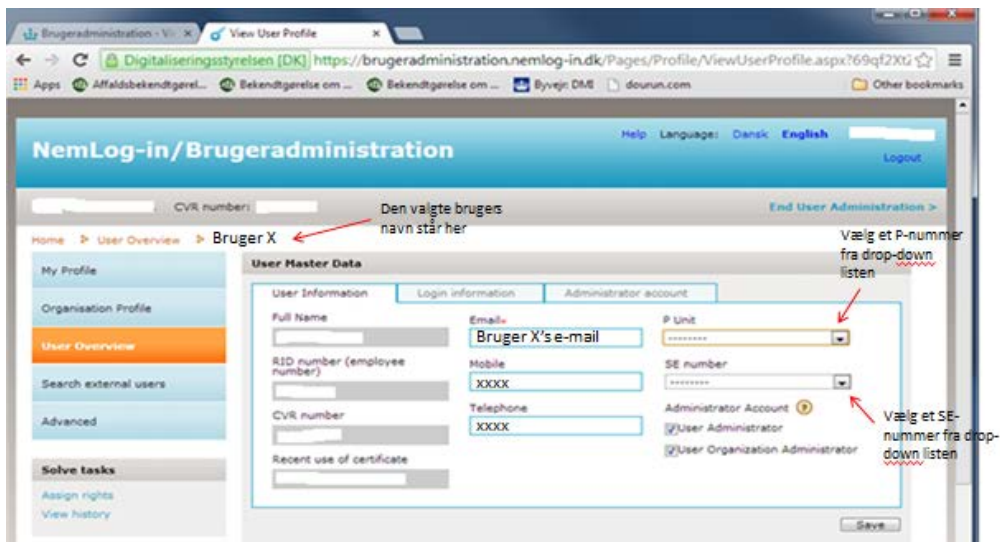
Brugeradministration - Vi ×
View User Profile ×

Digitaliseringsstyrelsen [DK] https://brugeradministration.nemlog-in.dk/Pages/Profile/ViewUserProfile.aspx?69qf2Xt

Apps Affaldsbekendtgørel... Bekendtgørelse om ... Bekendtgørelse om ... Byvejr: DMI dourun.com Other bookmarks

NemLog-in/Brugeradministration

Help Language: Dansk English

Logout

CVR number:

End User Administration >

Den valgte brugers navn står her

Home > User Overview > Bruger X

Vælg et P-nummer fra drop-down listen

My Profile

Organisation Profile

User Overview

Search external users

Advanced

Solve tasks

Assign rights

View history

User Master Data

User Information | Login information | Administrator account

Full Name

RID number (employee number)

CVR number

Recent use of certificate

Email*

Bruger X's e-mail

Mobile

XXXX

Telephone

XXXX

P Unit

---------

SE number

---------

Administrator Account

User Administrator

User Organization Administrator

Vælg et SE-nummer fra drop-down listen

Save